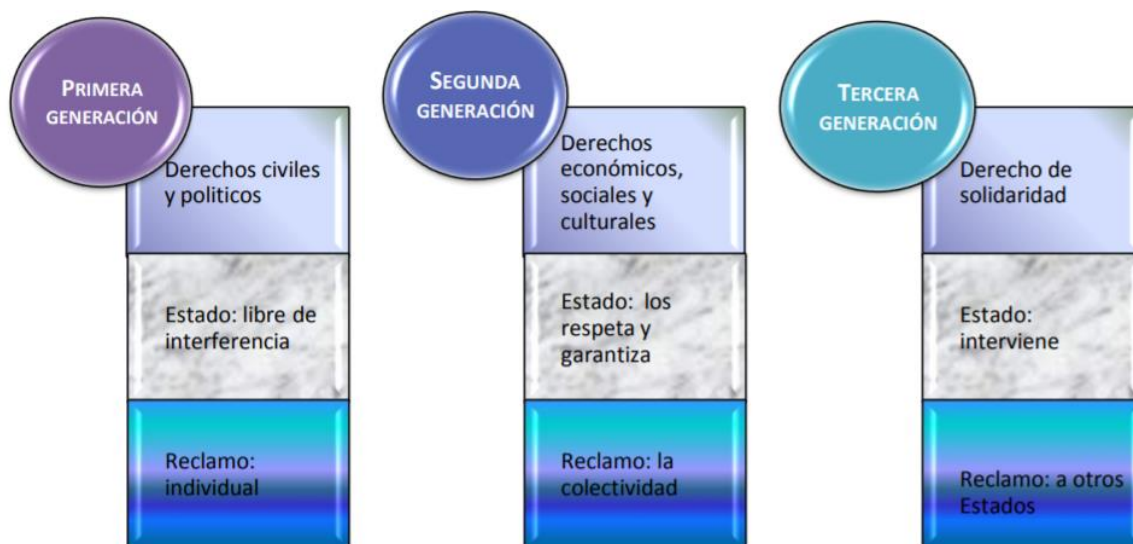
PRIMERA GENERACIÓN

Derechos civiles y politicos

Estado: libre de interferencia

Reclamo: individual

SEGUNDA GENERACIÓN

Derechos económicos, sociales y culturales

Estado: los respeta y garantiza

Reclamo: la colectividad

TERCERA GENERACIÓN

Derecho de solidaridad

Estado: interviene

Reclamo: a otros Estados